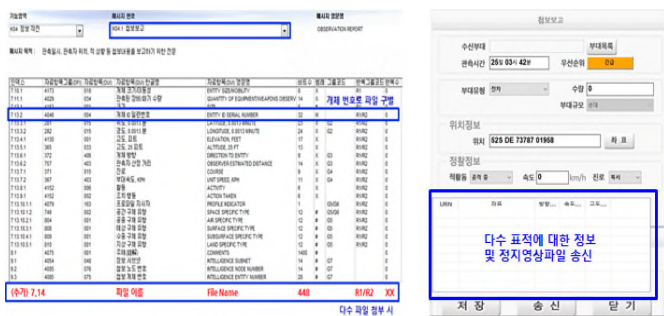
기능영역 | K04 정보 작전
메시지 번호 | K04.1 첩보보고
메시지 영문명 | OBSERVATION REPORT
메시지 목적 : 관측일시, 관측자 위치, 적 상황 등 첩보내용을 보고하기 위한 전문

개체 번호로 파일 구별

| 7.13.1 |
|---|
| 7.13.2 |
| 7.13.3 |
| 7.13.4 |

(추가) 7.14 | 파일 이름 | File Name | 448 | R1/R2 | XX

다수 파일 첨부 시

첩보보고
수신부대 | 부대목록
관측시간 | 25일 03시 42분 | 우선순위 | 긴급
부대유형 | 전차 | 수량 | 0
부대규모
위치정보
위치 | 52S DE 73787 01968 | 좌표
정찰정보
척활동 | 속도 | 0 | km/h | 진로
다수 표적에 대한 정보 및 정지영상파일 송신
저장 | 송신 | 닫기